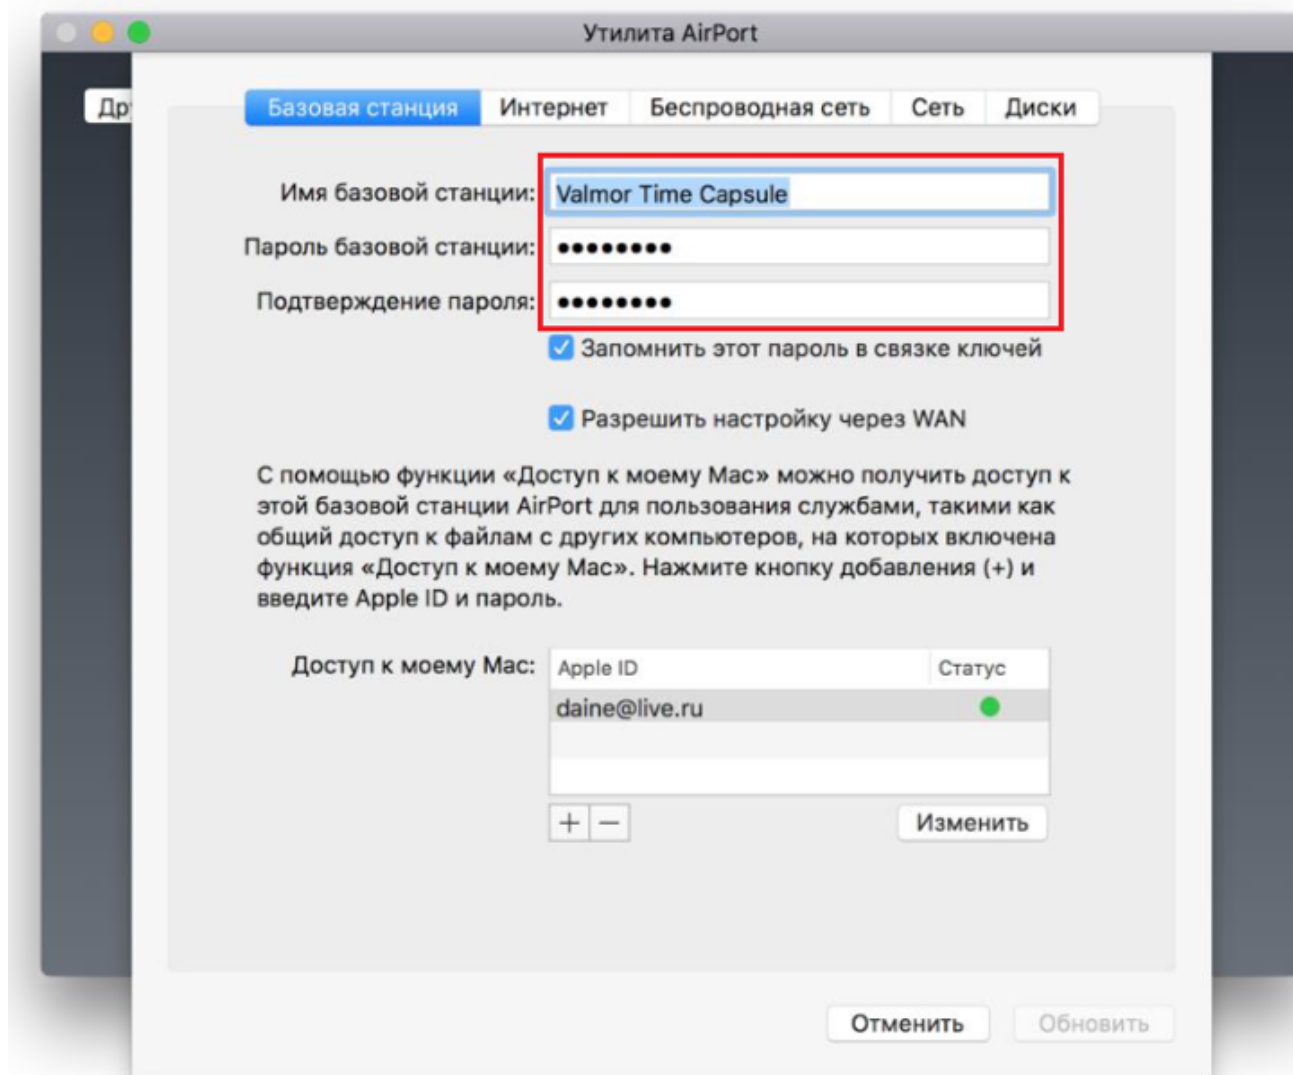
Утилита AirPort

Др

Базовая станция | Интернет | Беспроводная сеть | Сеть | Диски

Имя базовой станции: Valmor Time Capsule

Пароль базовой станции: •••••••••

Подтверждение пароля: •••••••••

Запомнить этот пароль в связке ключей

Разрешить настройку через WAN

С помощью функции «Доступ к моему Mac» можно получить доступ к этой базовой станции AirPort для пользования службами, такими как общий доступ к файлам с других компьютеров, на которых включена функция «Доступ к моему Mac». Нажмите кнопку добавления (+) и введите Apple ID и пароль.

Доступ к моему Mac:

| Apple ID | Статус |
|---|---|
| daine@live.ru | |

+ −

Изменить

Отменить

Обновить